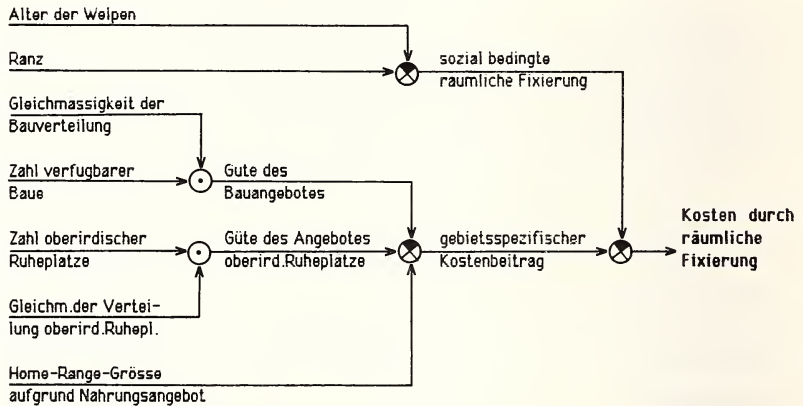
Alter der Welpen

Ranz

sozial bedingte räumliche Fixierung

Gleichmassigkeit der Bauverteilung

Zahl verfugbarer Baue

Gute des Bauangebotes

Zahl oberirdischer Ruheplatze

Güte des Angebotes oberird.Ruheplatze

gebietsspezifischer Kostenbeitrag

Kosten durch räumliche Fixierung

Gleichm.der Verteilung oberird.Ruhepl.

Home-Range-Grösse aufgrund Nahrungsangebot